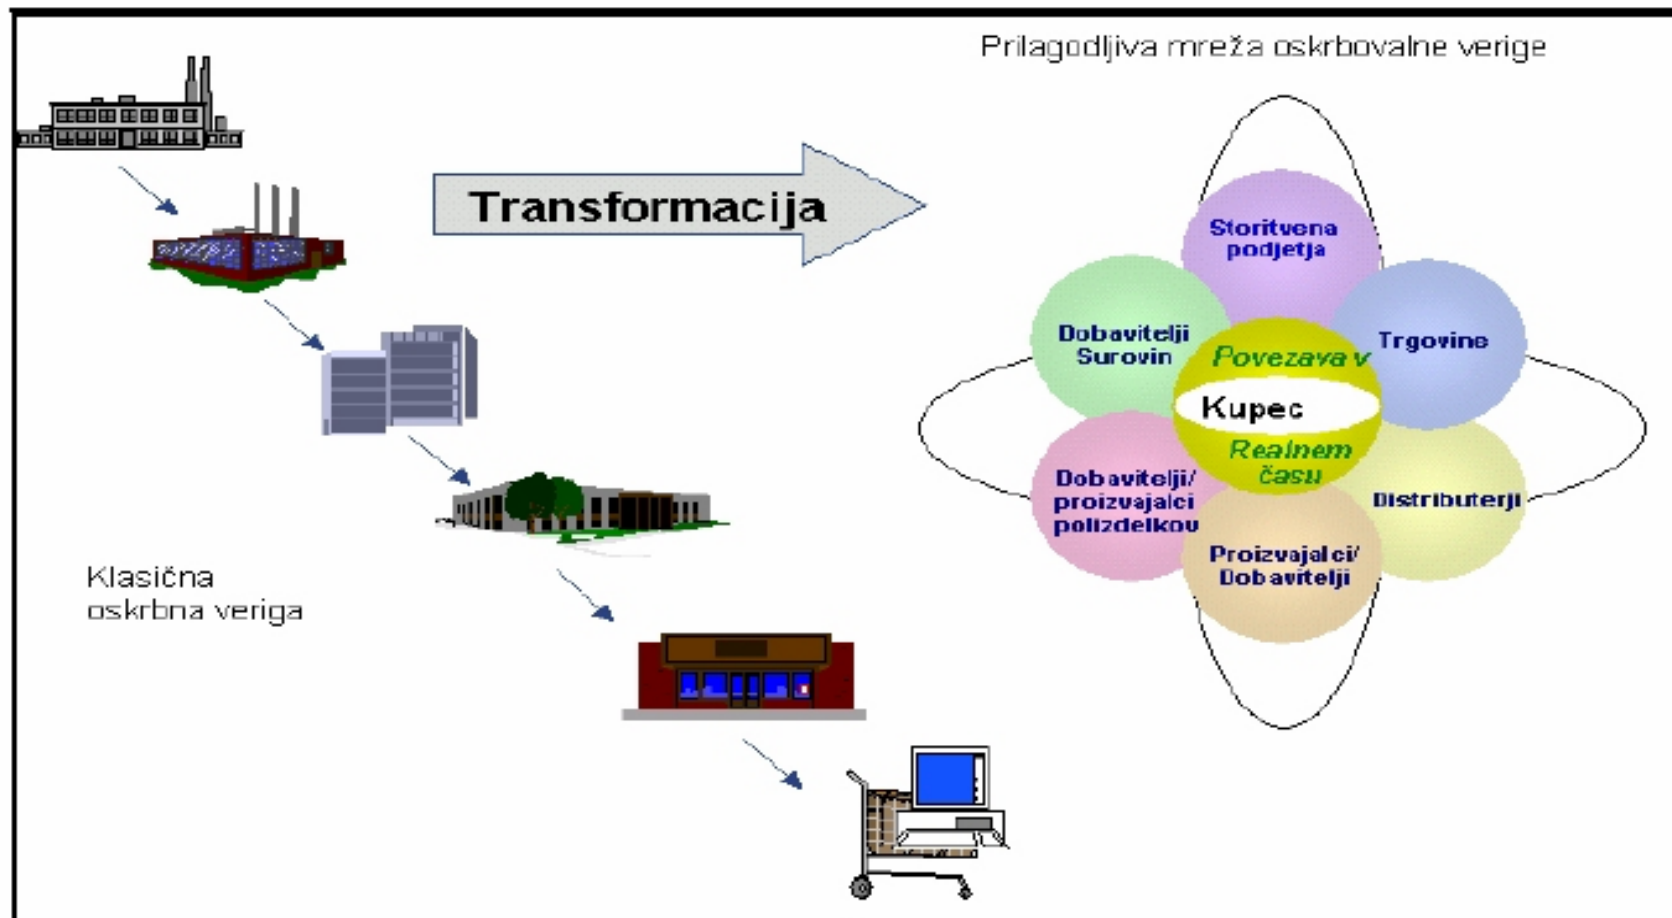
Prilagodljiva mreža oskrbovalne verige

Transformacija

Storitvena podjetja

Dobavitelji Surovin

Trgovine

Povezava v

Kupec

Realnem času

Dobavitelji/ proizvajalci polizdelkov

Distributerji

Proizvajalci/ Dobavitelji

Klasična oskrbna veriga